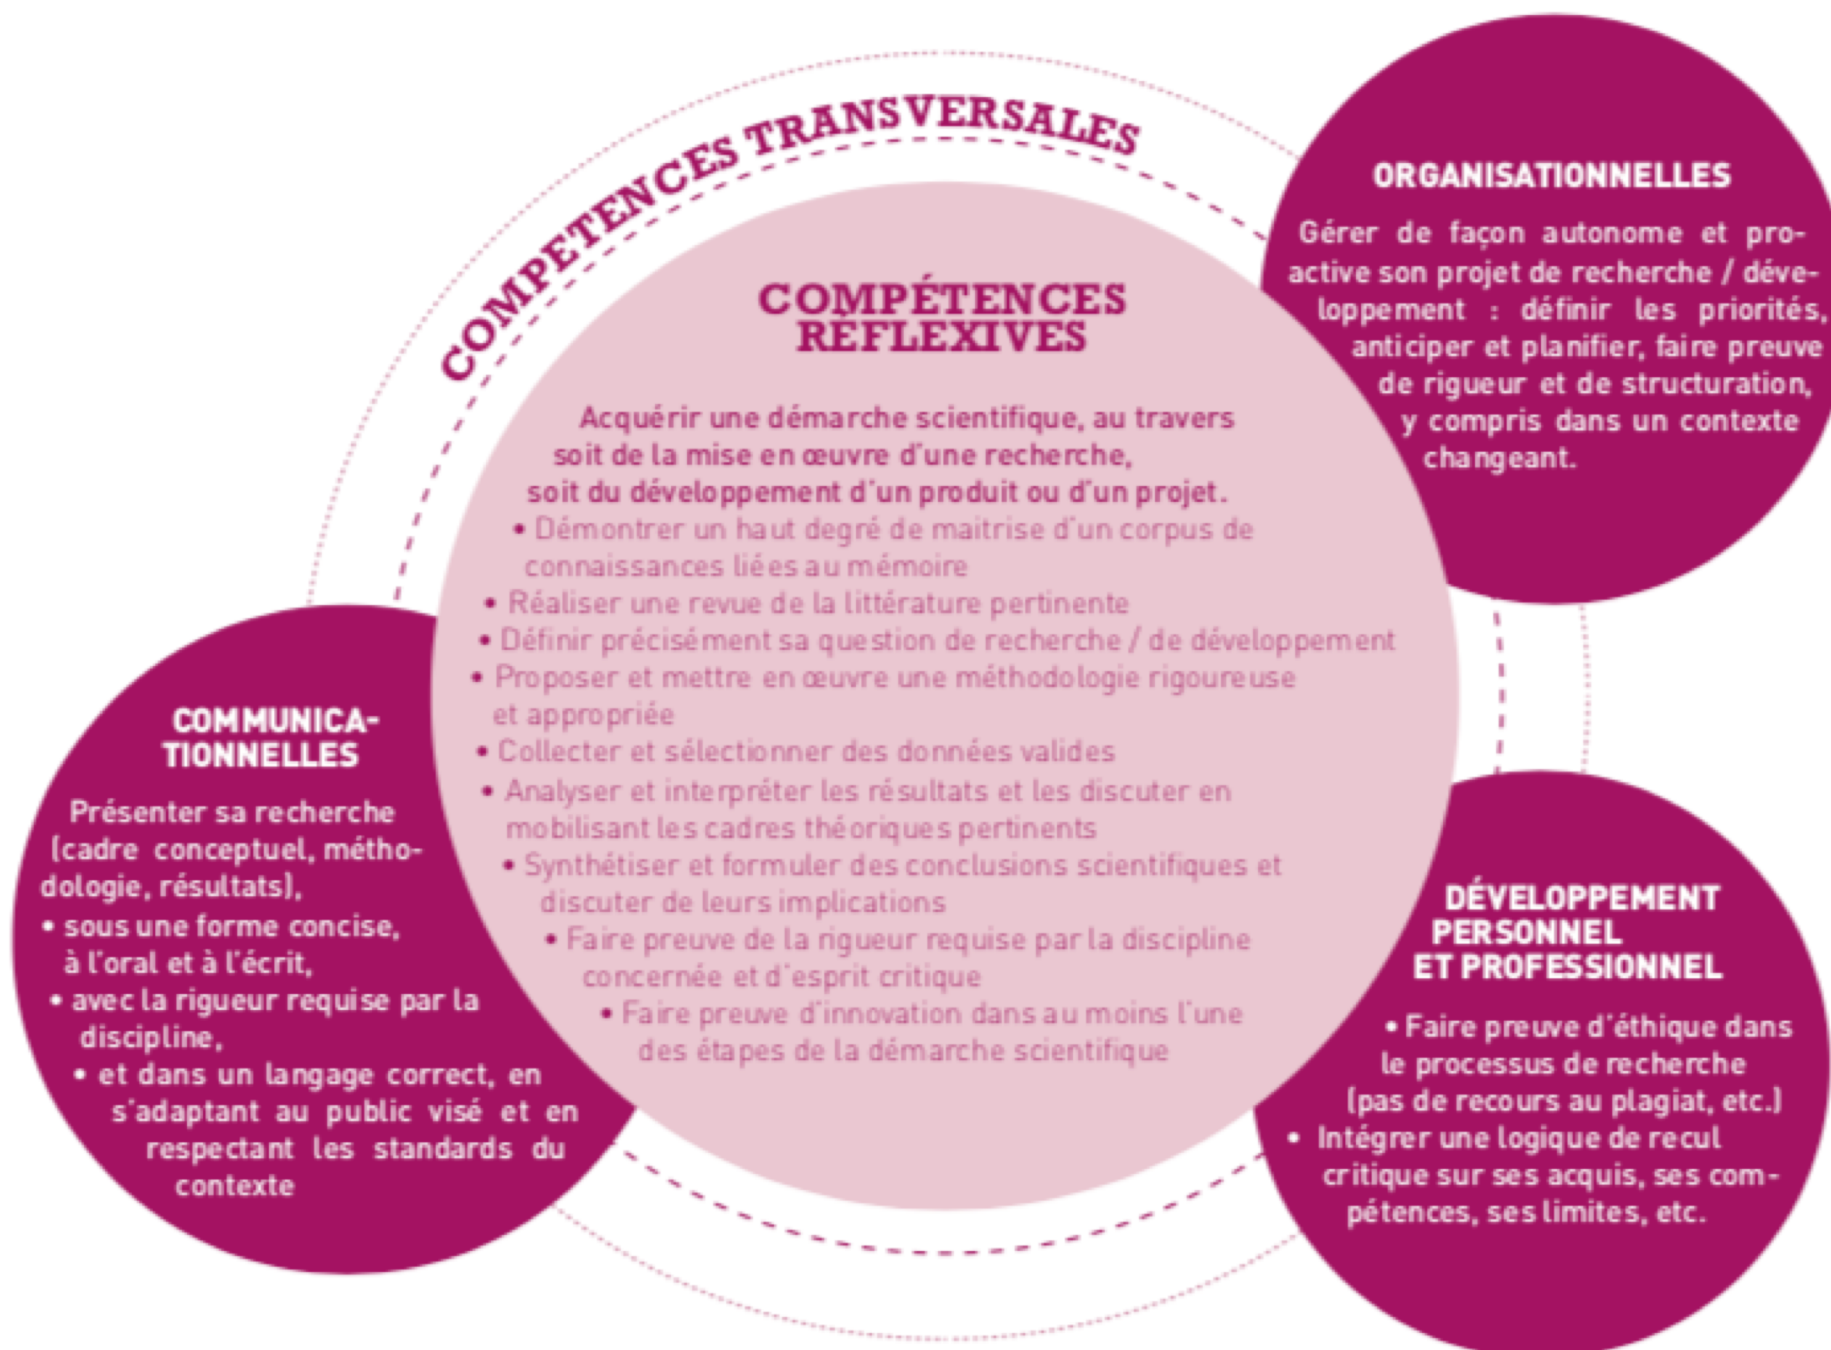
COMPETENCES TRANSVERSALES

COMPÉTENCES RÉFLEXIVES

Acquérir une démarche scientifique, au travers soit de la mise en œuvre d'une recherche, soit du développement d'un produit ou d'un projet.
• Démontrer un haut degré de maitrise d'un corpus de connaissances liées au mémoire
• Réaliser une revue de la littérature pertinente
• Définir précisément sa question de recherche / de développement
• Proposer et mettre en œuvre une méthodologie rigoureuse et appropriée
• Collecter et sélectionner des données valides
• Analyser et interpréter les résultats et les discuter en mobilisant les cadres théoriques pertinents
• Synthétiser et formuler des conclusions scientifiques et discuter de leurs implications
• Faire preuve de la rigueur requise par la discipline concernée et d'esprit critique
• Faire preuve d'innovation dans au moins l'une des étapes de la démarche scientifique

ORGANISATIONNELLES

Gérer de façon autonome et proactive son projet de recherche / développement : définir les priorités, anticiper et planifier, faire preuve de rigueur et de structuration, y compris dans un contexte changeant.

COMMUNICATIONNELLES

Présenter sa recherche (cadre conceptuel, méthodologie, résultats),
• sous une forme concise, à l'oral et à l'écrit,
• avec la rigueur requise par la discipline,
• et dans un langage correct, en s'adaptant au public visé et en respectant les standards du contexte

DÉVELOPPEMENT PERSONNEL ET PROFESSIONNEL

• Faire preuve d'éthique dans le processus de recherche (pas de recours au plagiat, etc.)
• Intégrer une logique de recul critique sur ses acquis, ses compétences, ses limites, etc.